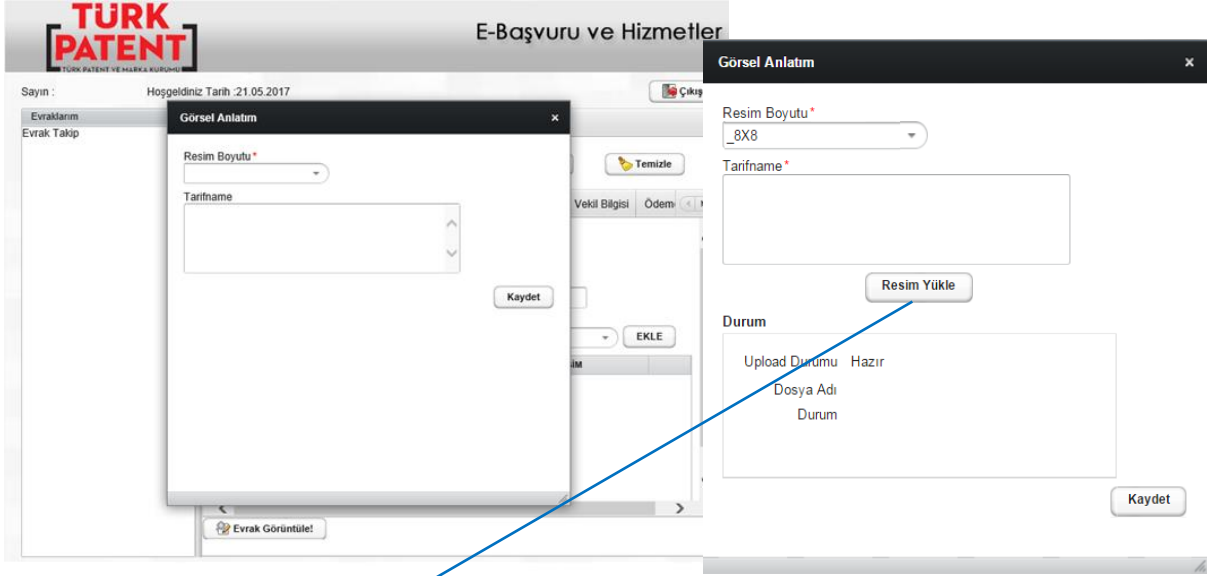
TÜRK PATENT
TÜRK PATENT VE MARKA KURUMU

E-Başvuru ve Hizmetler

Sayın :
Hoşgeldiniz Tarih :21.05.2017
Çıkış

Evraklarım
Evrak Takip

Görsel Anlatım
×
Resim Boyutu*
Tarifname
Kaydet

Temizle
Vekil Bilgisi
Ödem
EKLE
SIM
Evrak Görüntüle!

Görsel Anlatım
×
Resim Boyutu*
_8X8
Tarifname*
Resim Yükle
Durum
Upload Durumu Hazır
Dosya Adı
Durum
Kaydet